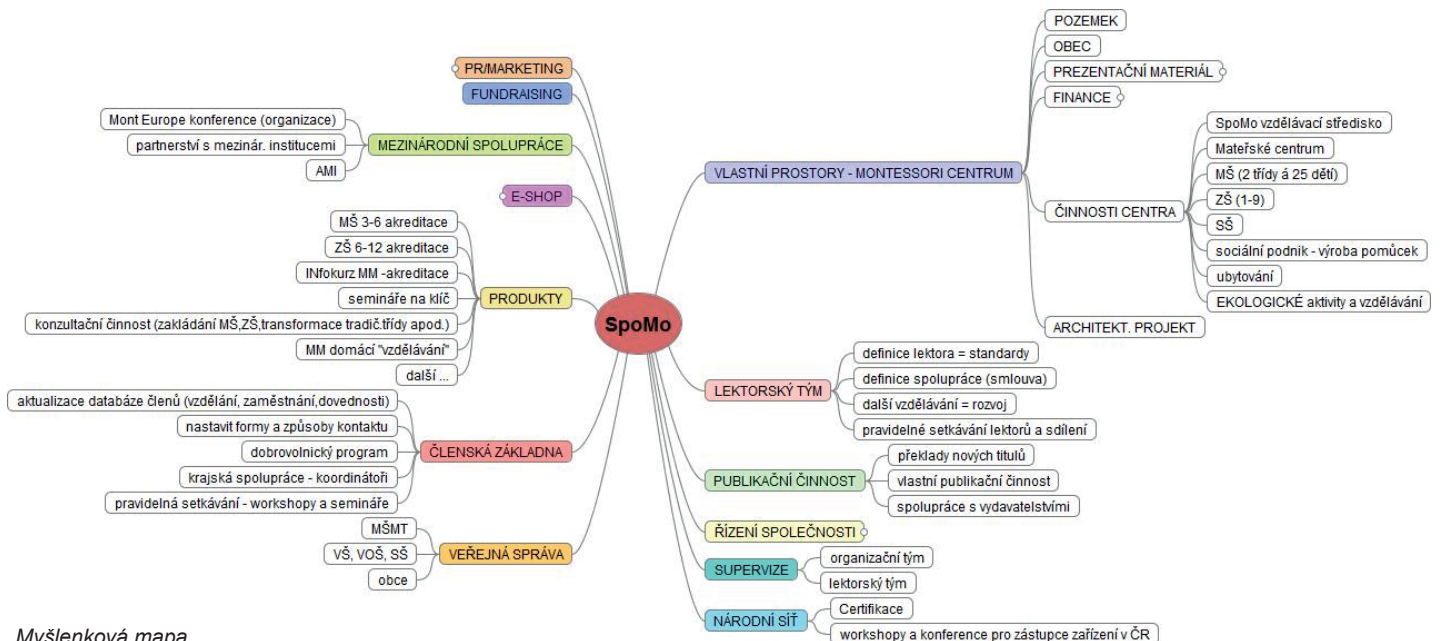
SpoMo

PR/MARKETING
FUNDRAISING
MEZINÁRODNÍ SPOLUPRÁCE
Mont Europe konference (organizace)
partnerství s mezinár. institucemi
AMI
E-SHOP
PRODUKTY
MŠ 3-6 akreditace
ZŠ 6-12 akreditace
INfokurz MM -akreditace
semináře na klíč
konzultační činnost (zakládání MŠ,ZŠ,transformace tradič.třídy apod.)
MM domácí "vzdělávání"
další ...
ČLENSKÁ ZÁKLADNA
aktualizace databáze členů (vzdělání, zaměstnání,dovednosti)
nastavit formy a způsoby kontaktu
dobrovolnický program
krajská spolupráce - koordinátoři
pravidelná setkávání - workshopy a semináře
VEŘEJNÁ SPRÁVA
MŠMT
VŠ, VOŠ, SŠ
obce

VLASTNÍ PROSTORY - MONTESSORI CENTRUM
POZEMEK
OBEC
PREZENTAČNÍ MATERIÁL
FINANCE
ČINNOSTI CENTRA
SpoMo vzdělávací středisko
Mateřské centrum
MŠ (2 třídy á 25 dětí)
ZŠ (1-9)
SŠ
sociální podnik - výroba pomůcek
ubytování
EKOLOGICKÉ aktivity a vzdělávání
ARCHITEKT. PROJEKT
LEKTORSKÝ TÝM
definice lektora = standardy
definice spolupráce (smlouva)
další vzdělávání = rozvoj
pravidelné setkávání lektorů a sdílení
PUBLIKAČNÍ ČINNOST
překlady nových titulů
vlastní publikační činnost
spolupráce s vydavatelstvími
ŘÍZENÍ SPOLEČNOSTI
SUPERVIZE
organizační tým
lektorský tým
NÁRODNÍ SÍŤ
Certifikace
workshopy a konference pro zástupce zařízení v ČR

Myšlenková mapa